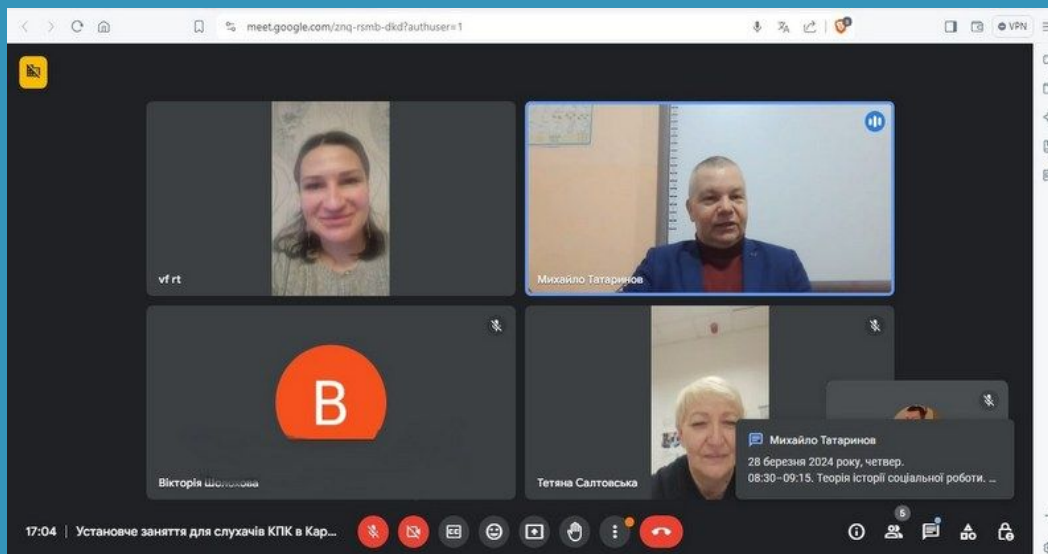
meet.google.com/znq-rsmb-dkd?authuser=1

VPN

vf rt

Михайло Татаринов

B

Вікторія Шолохова

Тетяна Салтовська

Михайло Татаринов
28 березня 2024 року, четвер.
08:30–09:15. Теорія історії соціальної роботи. ...

17:04 | Установче заняття для слухачів КПК в Кар...

5